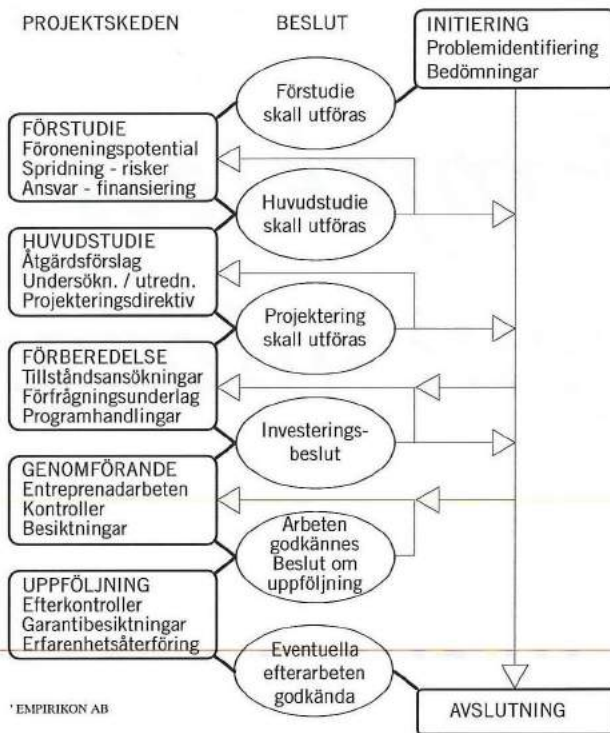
PROJEKTSKEDEN

BESLUT

INITIERING
Problemidentifiering
Bedömningar

Förstudie skall utföras

FÖRSTUDIE
Föroneningspotential
Spridning - risker
Ansvar - finansiering

Huvudstudie skall utföras

HUVUDSTUDIE
Åtgärdsförslag
Undersökn. / utredn.
Projekteringsdirektiv

Projektering skall utföras

FÖRBEREDELSE
Tillståndsansökningar
Förfrågningsunderlag
Programhandlingar

Investeringsbeslut

GENOMFÖRANDE
Entreprenadarbeten
Kontroller
Besiktningar

Arbeten godkännes
Beslut om uppföljning

UPPFÖLJNING
Efterkontroller
Garantibesiktningar
Erfarenhetsåterföring

Eventuella efterarbeten godkända

AVSLUTNING

' EMPIRIKON AB